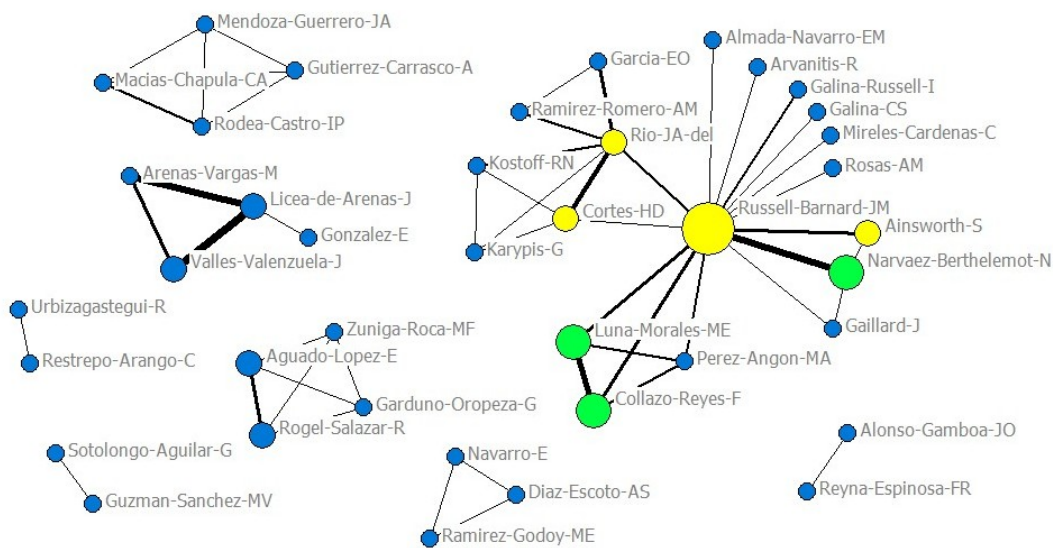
Mendoza-Guerrero-JA
Macias-Chapula-CA
Gutierrez-Carrasco-A
Rodea-Castro-IP
Arenas-Vargas-M
Licea-de-Arenas-J
Gonzalez-E
Valles-Valenzuela-J
Urbizagastegui-R
Restrepo-Arango-C
Zuniga-Roca-MF
Aguado-Lopez-E
Garduno-Oropeza-G
Rogel-Salazar-R
Sotolongo-Aguilar-G
Guzman-Sanchez-MV
Navarro-E
Diaz-Escoto-AS
Ramirez-Godoy-ME
Garcia-EO
Ramirez-Romero-AM
Rio-JA-del
Kostoff-RN
Cortes-HD
Karypis-G
Almada-Navarro-EM
Arvanitis-R
Galina-Russell-I
Galina-CS
Mireles-Cardenas-C
Rosas-AM
Russell-Barnard-JM
Ainsworth-S
Narvaez-Berthelemot-N
Gaillard-J
Luna-Morales-ME
Perez-Angon-MA
Collazo-Reyes-F
Alonso-Gamboa-JO
Reyna-Espinosa-FR